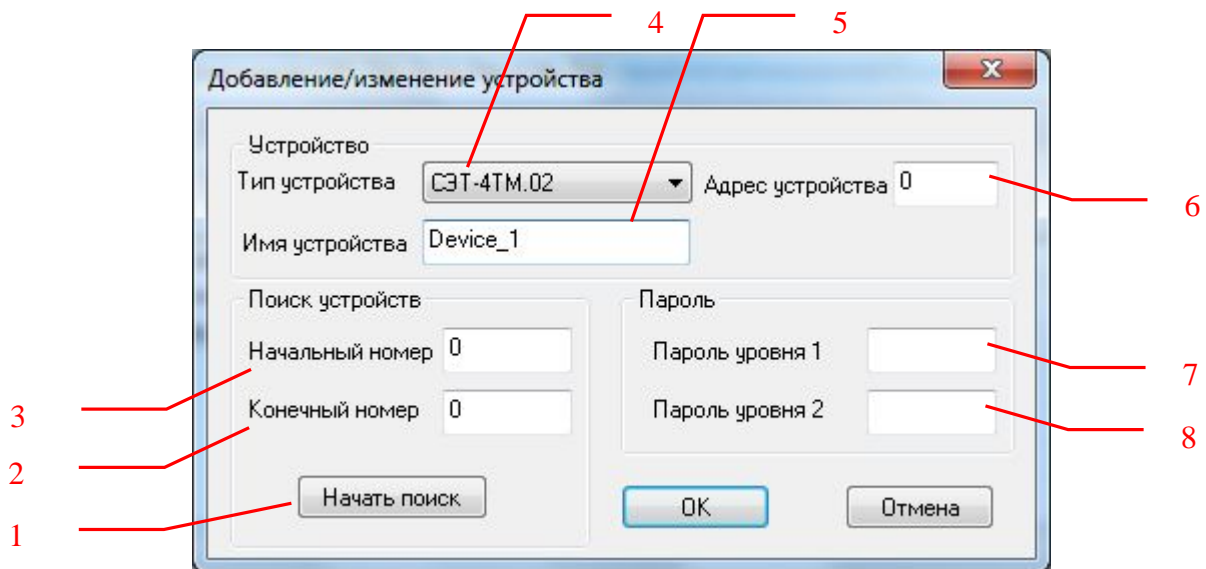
4 5

Добавление/изменение устройства

Устройство

Тип устройства СЭТ-4ТМ.02 Адрес устройства 0

6

Имя устройства Device_1

Поиск устройств

Пароль

Начальный номер 0

Пароль уровня 1

7

3

Конечный номер 0

Пароль уровня 2

8

2

Начать поиск

OK

Отмена

1